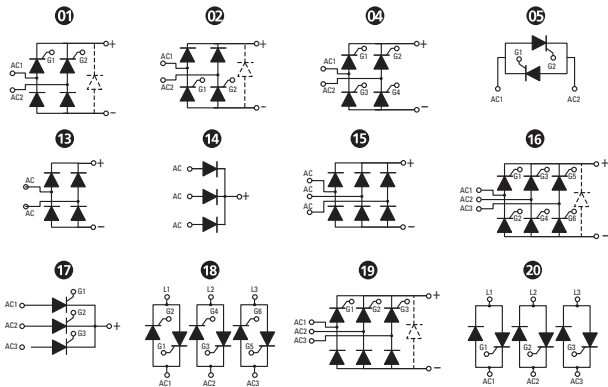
01
AC1 G1 G2 +
AC2 −

02
AC1 +
AC2 G1 G2 −

04
+ AC1 G1 G2
AC2 G3 G4 −

05
G1 G2
AC1 AC2

13
+ AC
AC −

14
AC
AC +
AC

15
+ AC
AC
AC −

16
+ AC1 G1 G3 G5
AC2
AC3 G2 G4 G6 −

17
AC1 G1
AC2 G2 +
AC3 G3

18
L1 L2 L3
G2 G4 G6
G1 G3 G5
AC1 AC2 AC3

19
+ AC1 G1 G2 G3
AC2
AC3 −

20
L1 L2 L3
G1 G2 G3
AC1 AC2 AC3